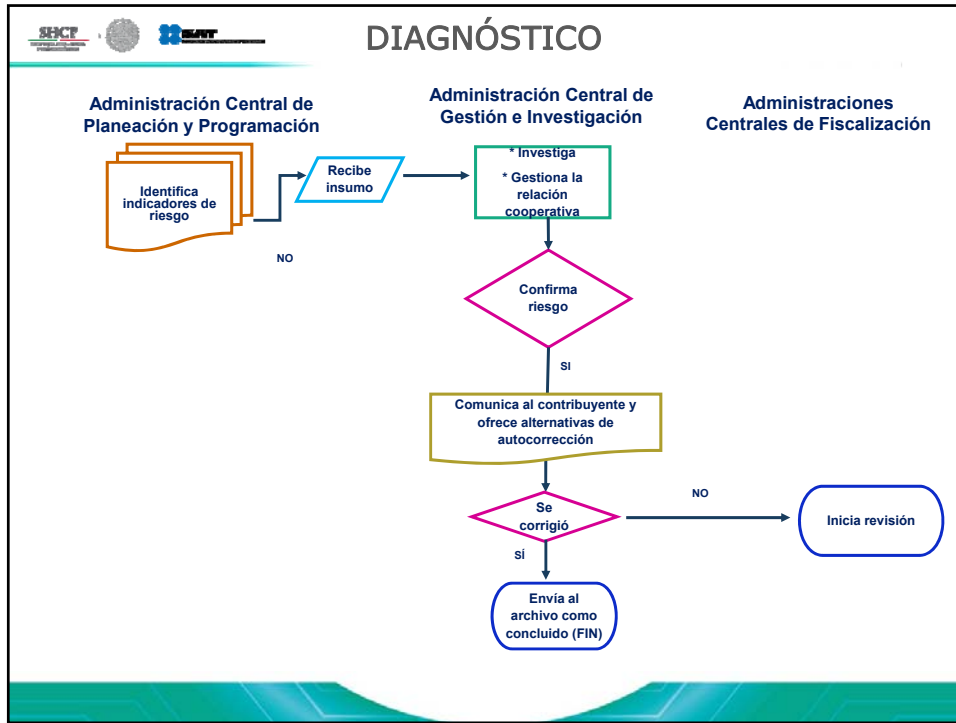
SHCP SAT

DIAGNÓSTICO

Administración Central de Planeación y Programación

Administración Central de Gestión e Investigación

Administraciones Centrales de Fiscalización

Identifica indicadores de riesgo

Recibe insumo

* Investiga

* Gestiona la relación cooperativa

NO

Confirma riesgo

SI

Comunica al contribuyente y ofrece alternativas de autocorrección

NO

Se corrigió

Inicia revisión

SÍ

Envía al archivo como concluido (FIN)